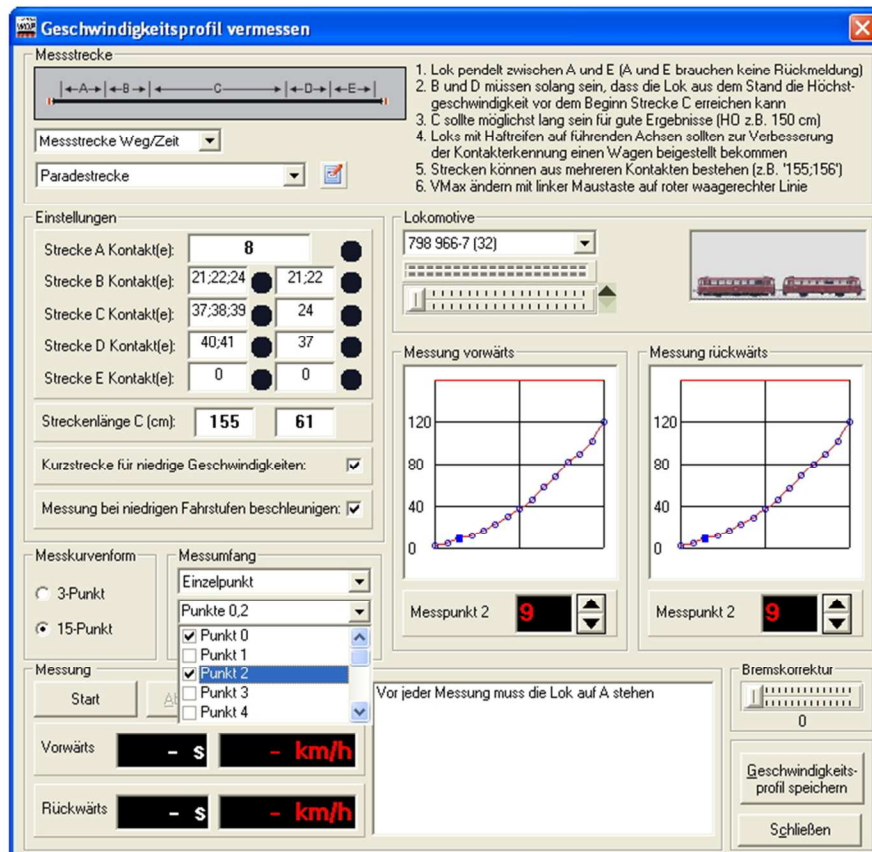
Geschwindigkeitsprofil vermessen

Messstrecke

A B C D E

Messstrecke Weg/Zeit

Paradestrecke

1. Lok pendelt zwischen A und E (A und E brauchen keine Rückmeldung)
2. B und D müssen solang sein, dass die Lok aus dem Stand die Höchstgeschwindigkeit vor dem Beginn Strecke C erreichen kann
3. C sollte möglichst lang sein für gute Ergebnisse (HO z.B. 150 cm)
4. Loks mit Haftreifen auf führenden Achsen sollten zur Verbesserung der Kontakterkennung einen Wagen beigestellt bekommen
5. Strecken können aus mehreren Kontakten bestehen (z.B. '155;156')
6. VMax ändern mit linker Maustaste auf roter waagerechter Linie

Einstellungen

| Strecke A Kontakt(e): | 8 | |
|---|---|---|
| Strecke B Kontakt(e): | 21;22;24 | 21;22 |
| Strecke C Kontakt(e): | 37;38;39 | 24 |
| Strecke D Kontakt(e): | 40;41 | 37 |
| Strecke E Kontakt(e): | 0 | 0 |

Streckenlänge C (cm): 155 61

Kurzstrecke für niedrige Geschwindigkeiten:

Messung bei niedrigen Fahrstufen beschleunigen:

Lokomotive

798 966-7 (32)

Messung vorwärts

120
80
40
0

Messpunkt 2 9

Messung rückwärts

120
80
40
0

Messpunkt 2 9

Messkurvenform

3-Punkt

15-Punkt

Messumfang

Einzelpunkt

Punkte 0,2

Punkt 0
Punkt 1
Punkt 2
Punkt 3
Punkt 4

Messung

Start

Vor jeder Messung muss die Lok auf A stehen

Vorwärts - s - km/h

Rückwärts - s - km/h

Bremskorrektur

0

Geschwindigkeitsprofil speichern

Schließen